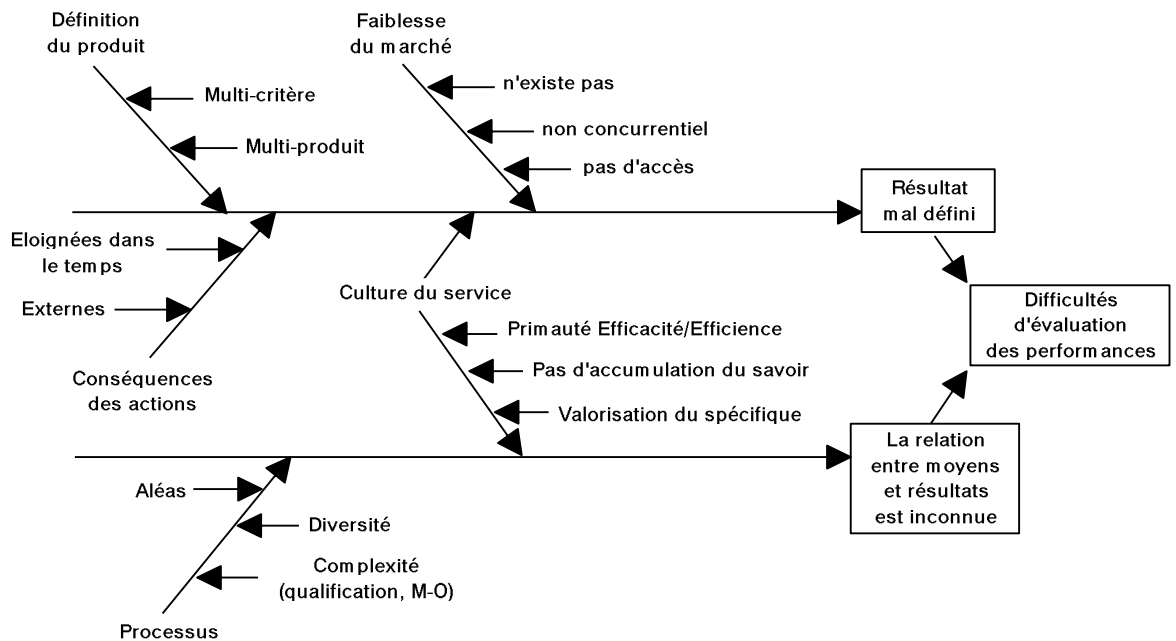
Définition du produit

Multi-critère

Multi-produit

Faiblesse du marché

n'existe pas

non concurrentiel

pas d'accès

Résultat mal défini

Eloignées dans le temps

Externes

Conséquences des actions

Culture du service

Primauté Efficacité/Efficience

Pas d'accumulation du savoir

Valorisation du spécifique

Difficultés d'évaluation des performances

La relation entre moyens et résultats est inconnue

Aléas

Diversité

Complexité (qualification, M-O)

Processus